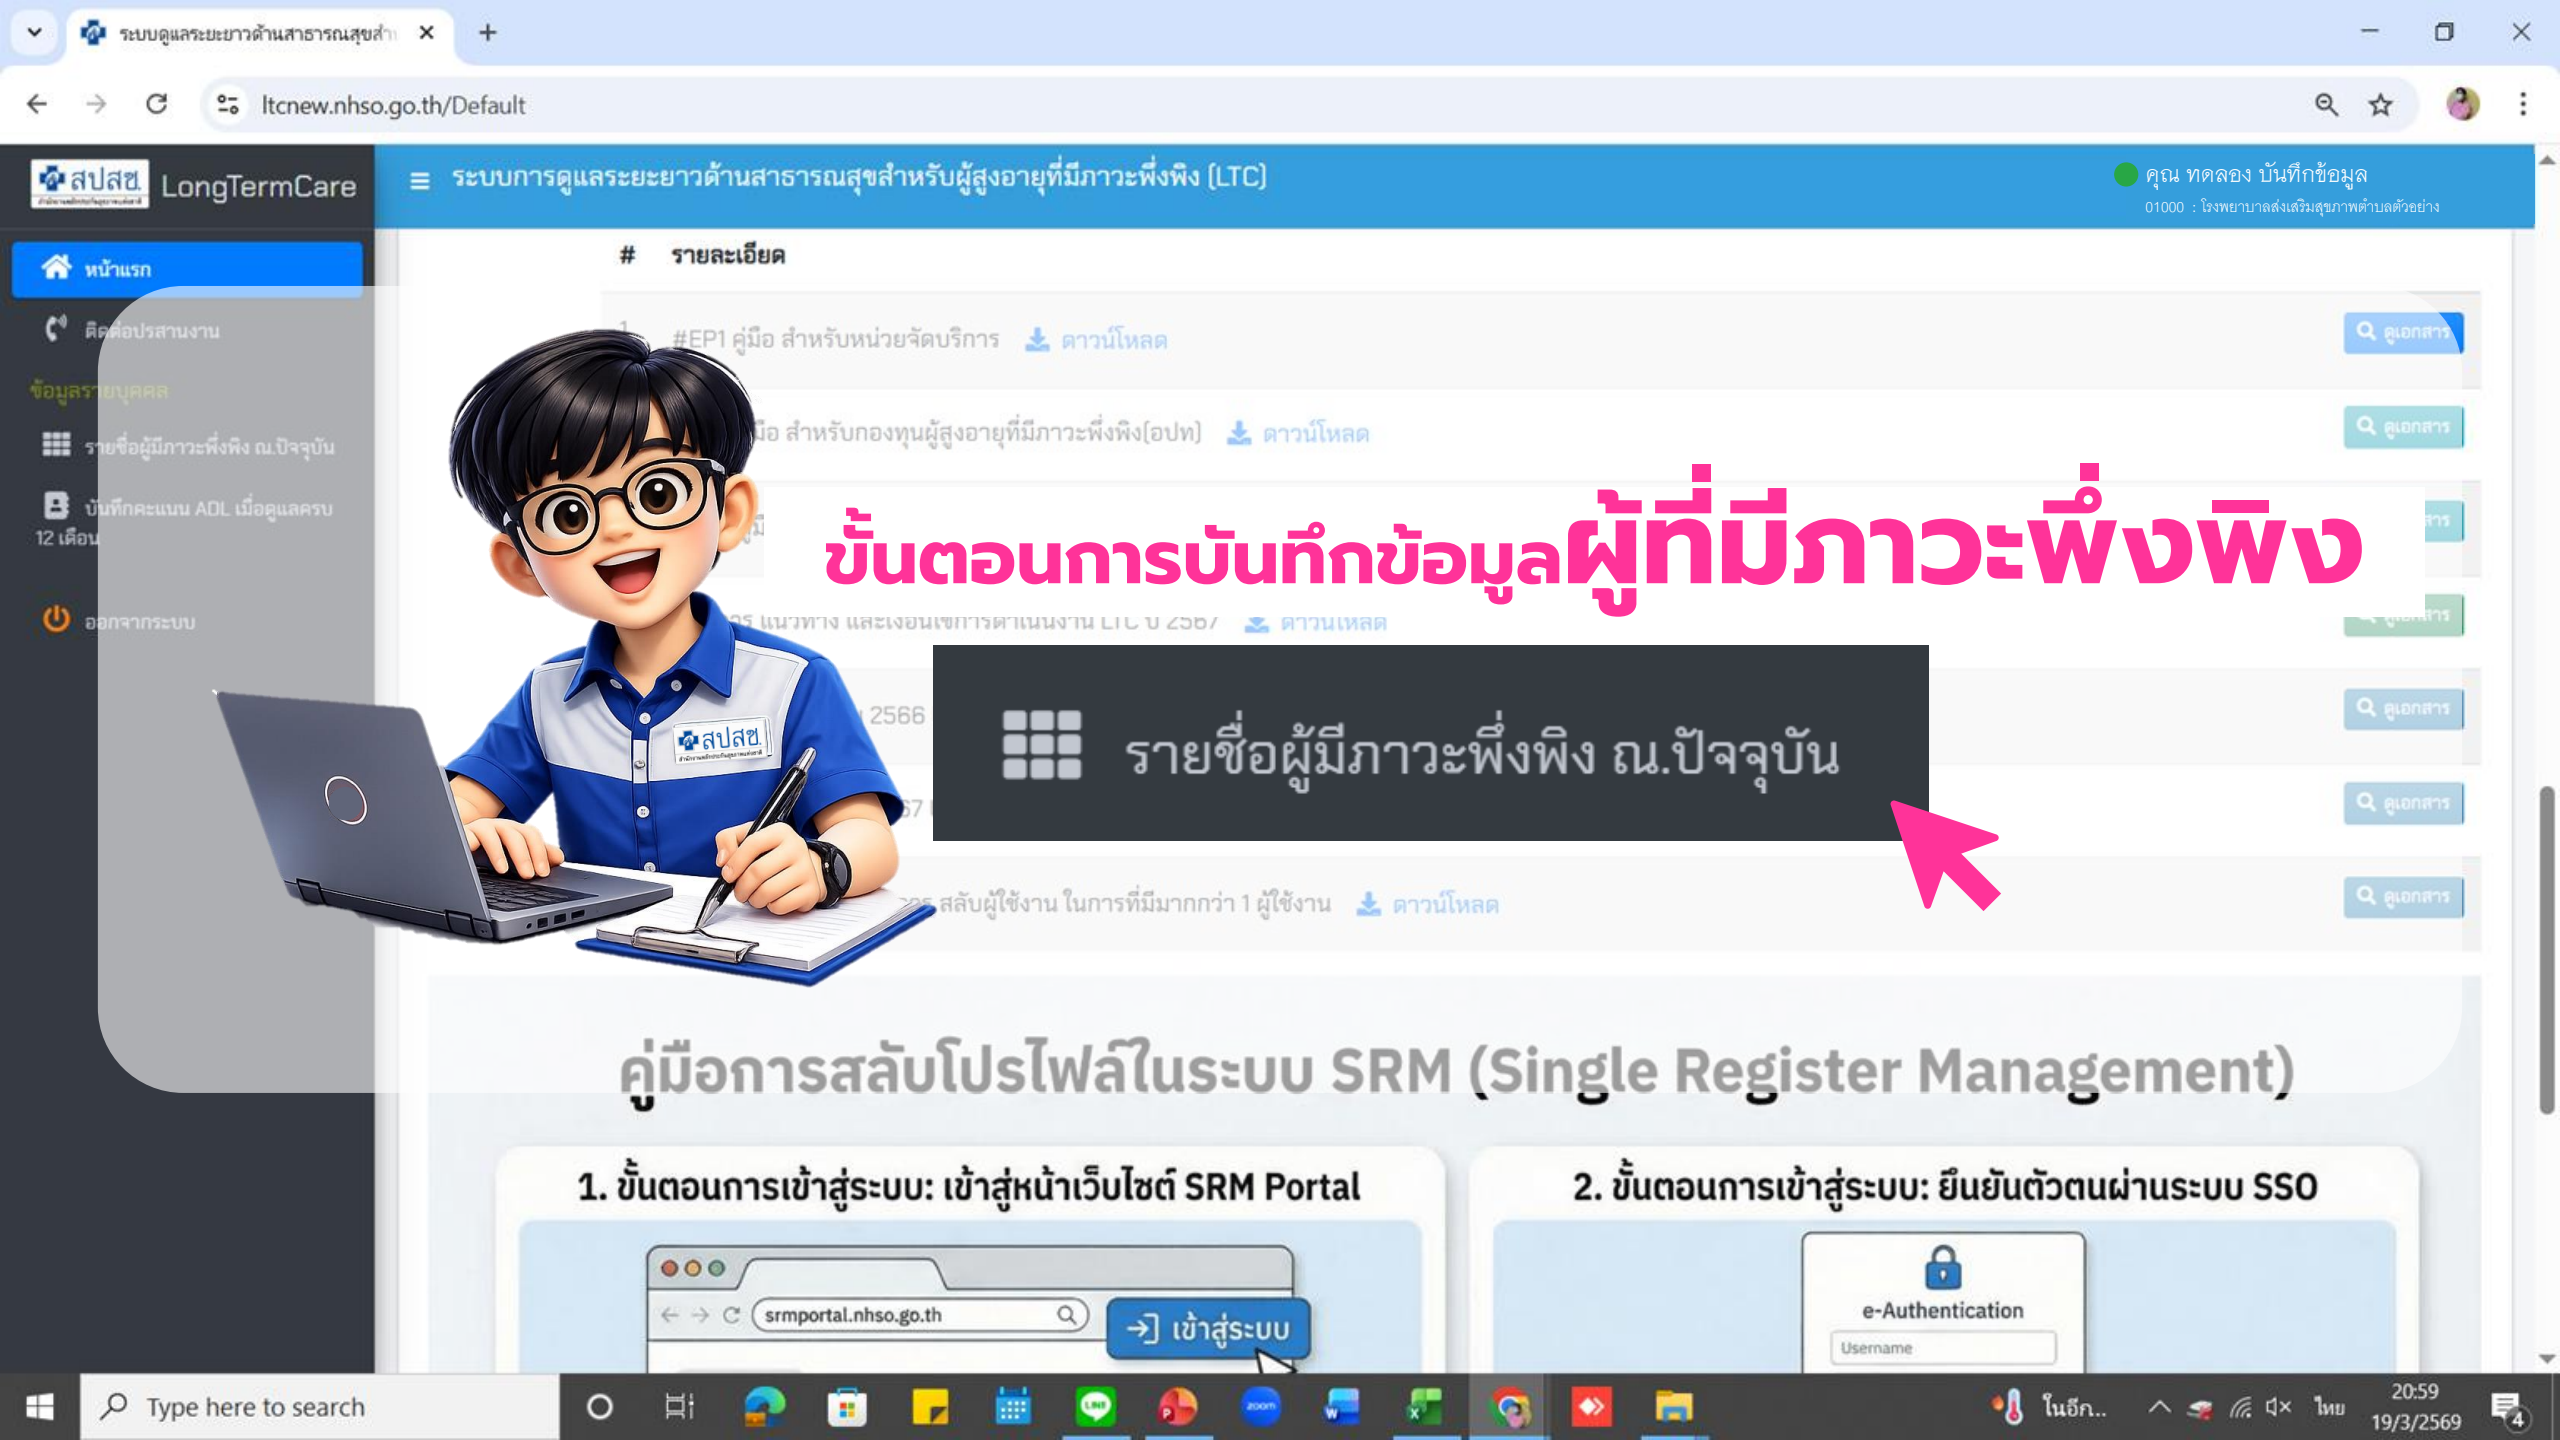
ระบบดูแลระยะยาวด้านสาธารณสุขสำ

ltcnew.nhso.go.th/Default

สปสช. LongTermCare

ระบบการดูแลระยะยาวด้านสาธารณสุขสำหรับผู้สูงอายุที่มีภาวะพึ่งพิง (LTC)

คุณ ทดลอง บันทึกข้อมูล
01000 : โรงพยาบาลส่งเสริมสุขภาพตำบลตัวอย่าง

หน้าแรก

ติดต่อประสานงาน

ข้อมูลรายบุคคล

รายชื่อผู้มีภาวะพึ่งพิง ณ.ปัจจุบัน

บันทึกคะแนน ADL เมื่อดูแลครบ 12 เดือน

ออกจากระบบ

# รายละเอียด

1 #EP1 คู่มือ สำหรับหน่วยจัดบริการ ดาวน์โหลด ดูเอกสาร

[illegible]มือ สำหรับกองทุนผู้สูงอายุที่มีภาวะพึ่งพิง(อปท) ดาวน์โหลด ดูเอกสาร

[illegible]รร แนวทาง และเงื่อนไขการดำเนินงาน LTC ปี 2567 ดาวน์โหลด ดูเอกสาร

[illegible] 2566 ดูเอกสาร

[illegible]57 ดูเอกสาร

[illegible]สลับผู้ใช้งาน ในกรณีที่มีมากกว่า 1 ผู้ใช้งาน ดาวน์โหลด ดูเอกสาร

ขั้นตอนการบันทึกข้อมูลผู้ที่มีภาวะพึ่งพิง

รายชื่อผู้มีภาวะพึ่งพิง ณ.ปัจจุบัน

สปสช.

คู่มือการสลับโปรไฟล์ในระบบ SRM (Single Register Management)

1. ขั้นตอนการเข้าสู่ระบบ: เข้าสู่หน้าเว็บไซต์ SRM Portal

srmportal.nhso.go.th

เข้าสู่ระบบ

2. ขั้นตอนการเข้าสู่ระบบ: ยืนยันตัวตนผ่านระบบ SSO

e-Authentication

Username

Type here to search

ในอีก..

ไทย

20:59
19/3/2569